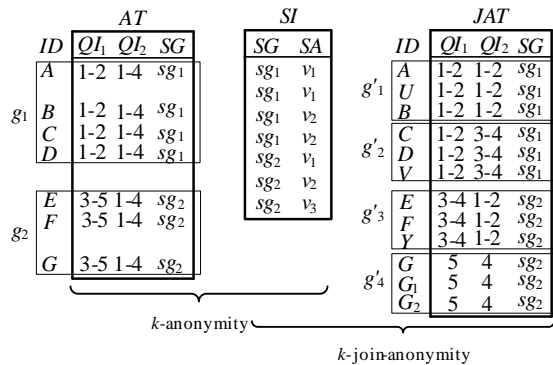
| | ID | $QI_1$ | $QI_2$ | SG |
|---|---|---|---|---|
| $g_1$ | A | 1-2 | 1-4 | $sg_1$ |
| | B | 1-2 | 1-4 | $sg_1$ |
| | C | 1-2 | 1-4 | $sg_1$ |
| | D | 1-2 | 1-4 | $sg_1$ |
| $g_2$ | E | 3-5 | 1-4 | $sg_2$ |
| | F | 3-5 | 1-4 | $sg_2$ |
| | G | 3-5 | 1-4 | $sg_2$ |

AT

| SG | SA |
|---|---|
| $sg_1$ | $v_1$ |
| $sg_1$ | $v_1$ |
| $sg_1$ | $v_2$ |
| $sg_1$ | $v_2$ |
| $sg_2$ | $v_1$ |
| $sg_2$ | $v_2$ |
| $sg_2$ | $v_3$ |

SI

| | ID | $QI_1$ | $QI_2$ | SG |
|---|---|---|---|---|
| $g'_1$ | A | 1-2 | 1-2 | $sg_1$ |
| | U | 1-2 | 1-2 | $sg_1$ |
| | B | 1-2 | 1-2 | $sg_1$ |
| $g'_2$ | C | 1-2 | 3-4 | $sg_1$ |
| | D | 1-2 | 3-4 | $sg_1$ |
| | V | 1-2 | 3-4 | $sg_1$ |
| $g'_3$ | E | 3-4 | 1-2 | $sg_2$ |
| | F | 3-4 | 1-2 | $sg_2$ |
| | Y | 3-4 | 1-2 | $sg_2$ |
| $g'_4$ | G | 5 | 4 | $sg_2$ |
| | $G_1$ | 5 | 4 | $sg_2$ |
| | $G_2$ | 5 | 4 | $sg_2$ |

JAT

$k$-anonymity

$k$-join-anonymity